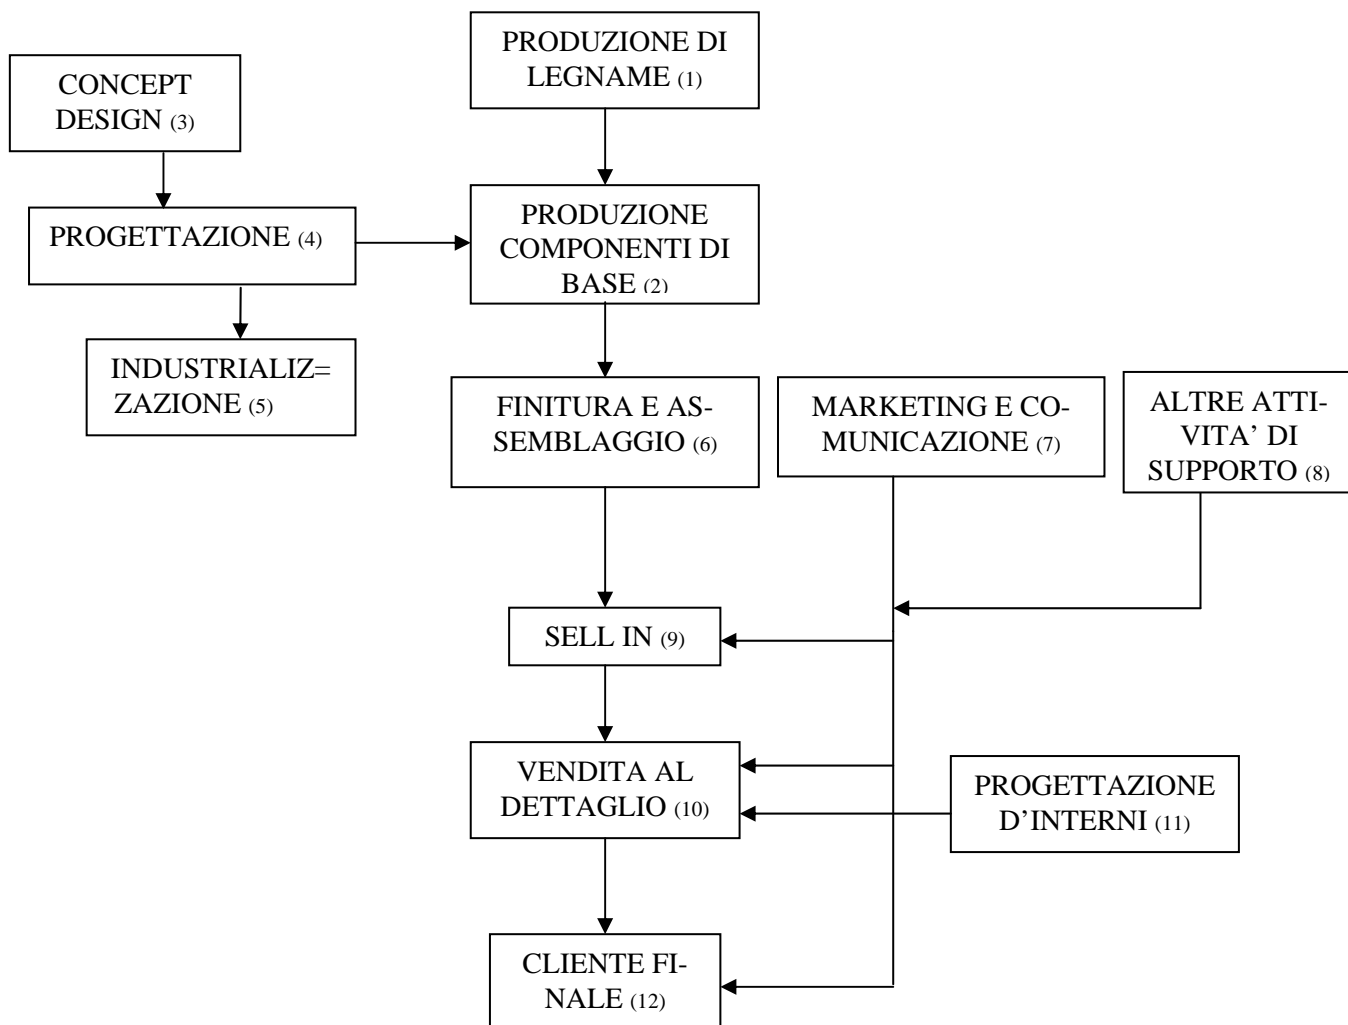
CONCEPT DESIGN (3)

PRODUZIONE DI LEGNAME (1)

PROGETTAZIONE (4)

PRODUZIONE COMPONENTI DI BASE (2)

INDUSTRIALIZ= ZAZIONE (5)

FINITURA E ASSEMBLAGGIO (6)

MARKETING E COMUNICAZIONE (7)

ALTRE ATTIVITA' DI SUPPORTO (8)

SELL IN (9)

VENDITA AL DETTAGLIO (10)

PROGETTAZIONE D'INTERNI (11)

CLIENTE FINALE (12)